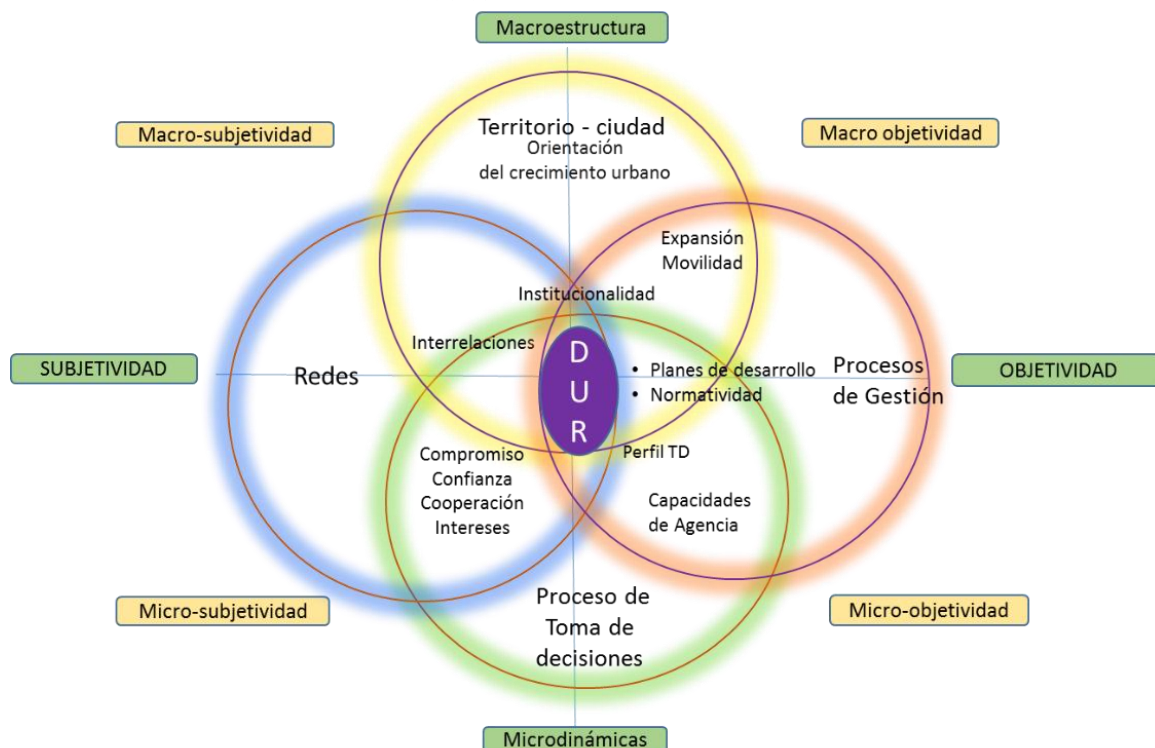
Macroestructura

Macro-subjetividad

Macro objetividad

Territorio - ciudad
Orientación del crecimiento urbano

Expansión
Movilidad

Institucionalidad

Interrelaciones

SUBJETIVIDAD

Redes

D
U
R

• Planes de desarrollo
• Normatividad

Procesos de Gestión

OBJETIVIDAD

Compromiso
Confianza
Cooperación
Intereses

Perfil TD

Capacidades de Agencia

Micro-subjetividad

Proceso de Toma de decisiones

Micro-objetividad

Microdinámicas